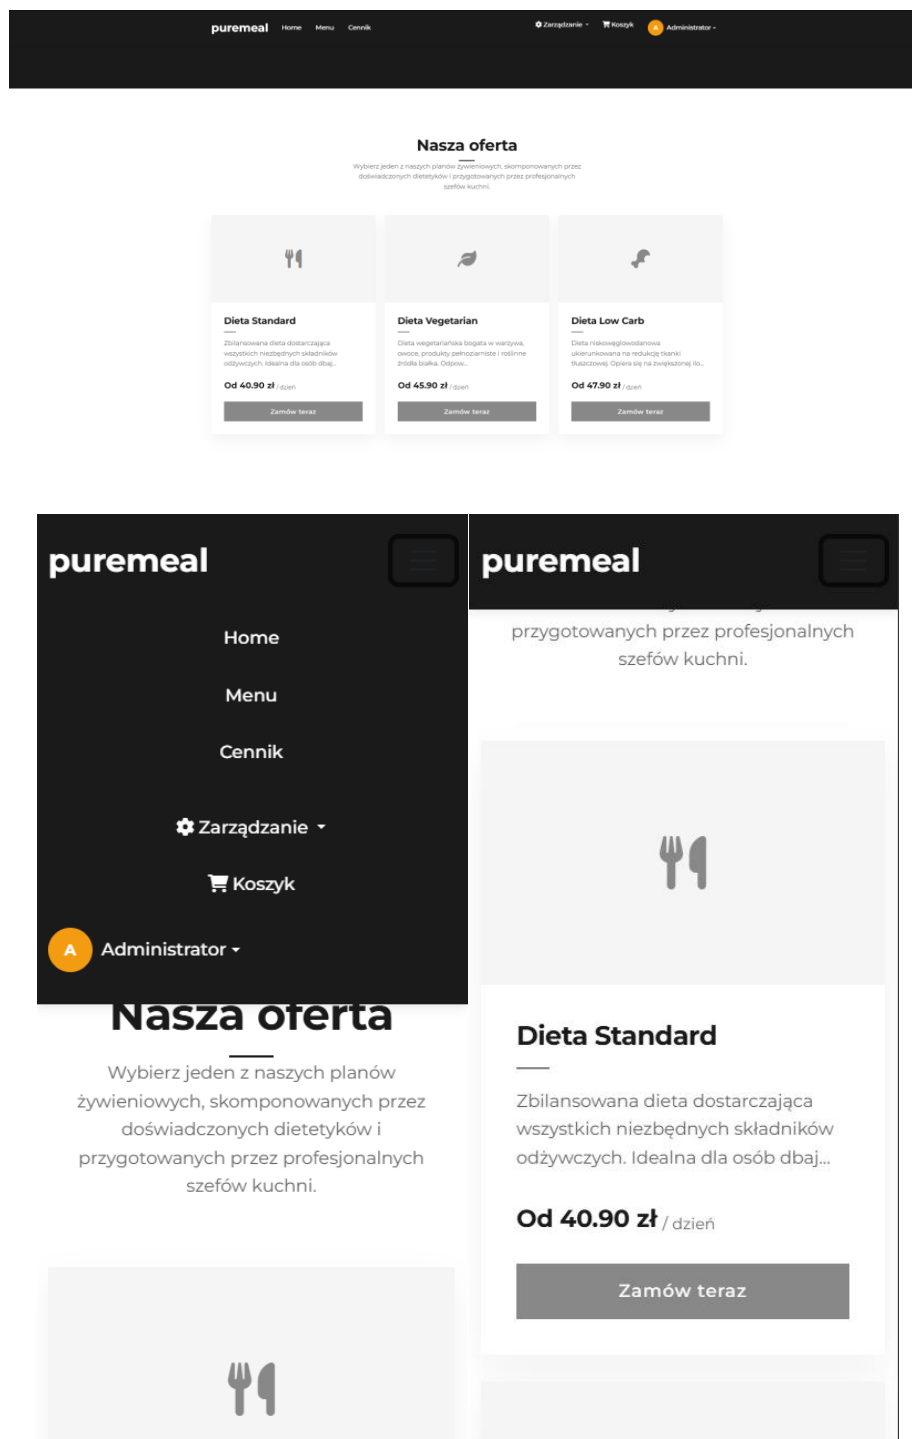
puremeal Home Menu Cennik

Zarządzanie ▾ Koszyk A Administrator ▾

Nasza oferta

Wybierz jeden z naszych planów żywieniowych, skomponowanych przez doświadczonych dietetyków i przygotowanych przez profesjonalnych szefów kuchni.

Dieta Standard

Zbilansowana dieta dostarczająca wszystkich niezbędnych składników odżywczych. Idealna dla osób dbaj...

Od 40.90 zł / dzień

Zamów teraz

Dieta Vegetarian

Dieta wegetariańska bogata w warzywa, owoce, produkty pełnoziarniste i roślinne źródła białka. Odpow...

Od 45.90 zł / dzień

Zamów teraz

Dieta Low Carb

Dieta niskowęglowodanowa ukierunkowana na redukcję tkanki tłuszczowej. Opiera się na zwiększonej ilo...

Od 47.90 zł / dzień

Zamów teraz

puremeal

Home

Menu

Cennik

Zarządzanie ▾

Koszyk

A Administrator ▾

Nasza oferta

Wybierz jeden z naszych planów żywieniowych, skomponowanych przez doświadczonych dietetyków i przygotowanych przez profesjonalnych szefów kuchni.

puremeal

przygotowanych przez profesjonalnych szefów kuchni.

Dieta Standard

Zbilansowana dieta dostarczająca wszystkich niezbędnych składników odżywczych. Idealna dla osób dbaj...

Od 40.90 zł / dzień

Zamów teraz